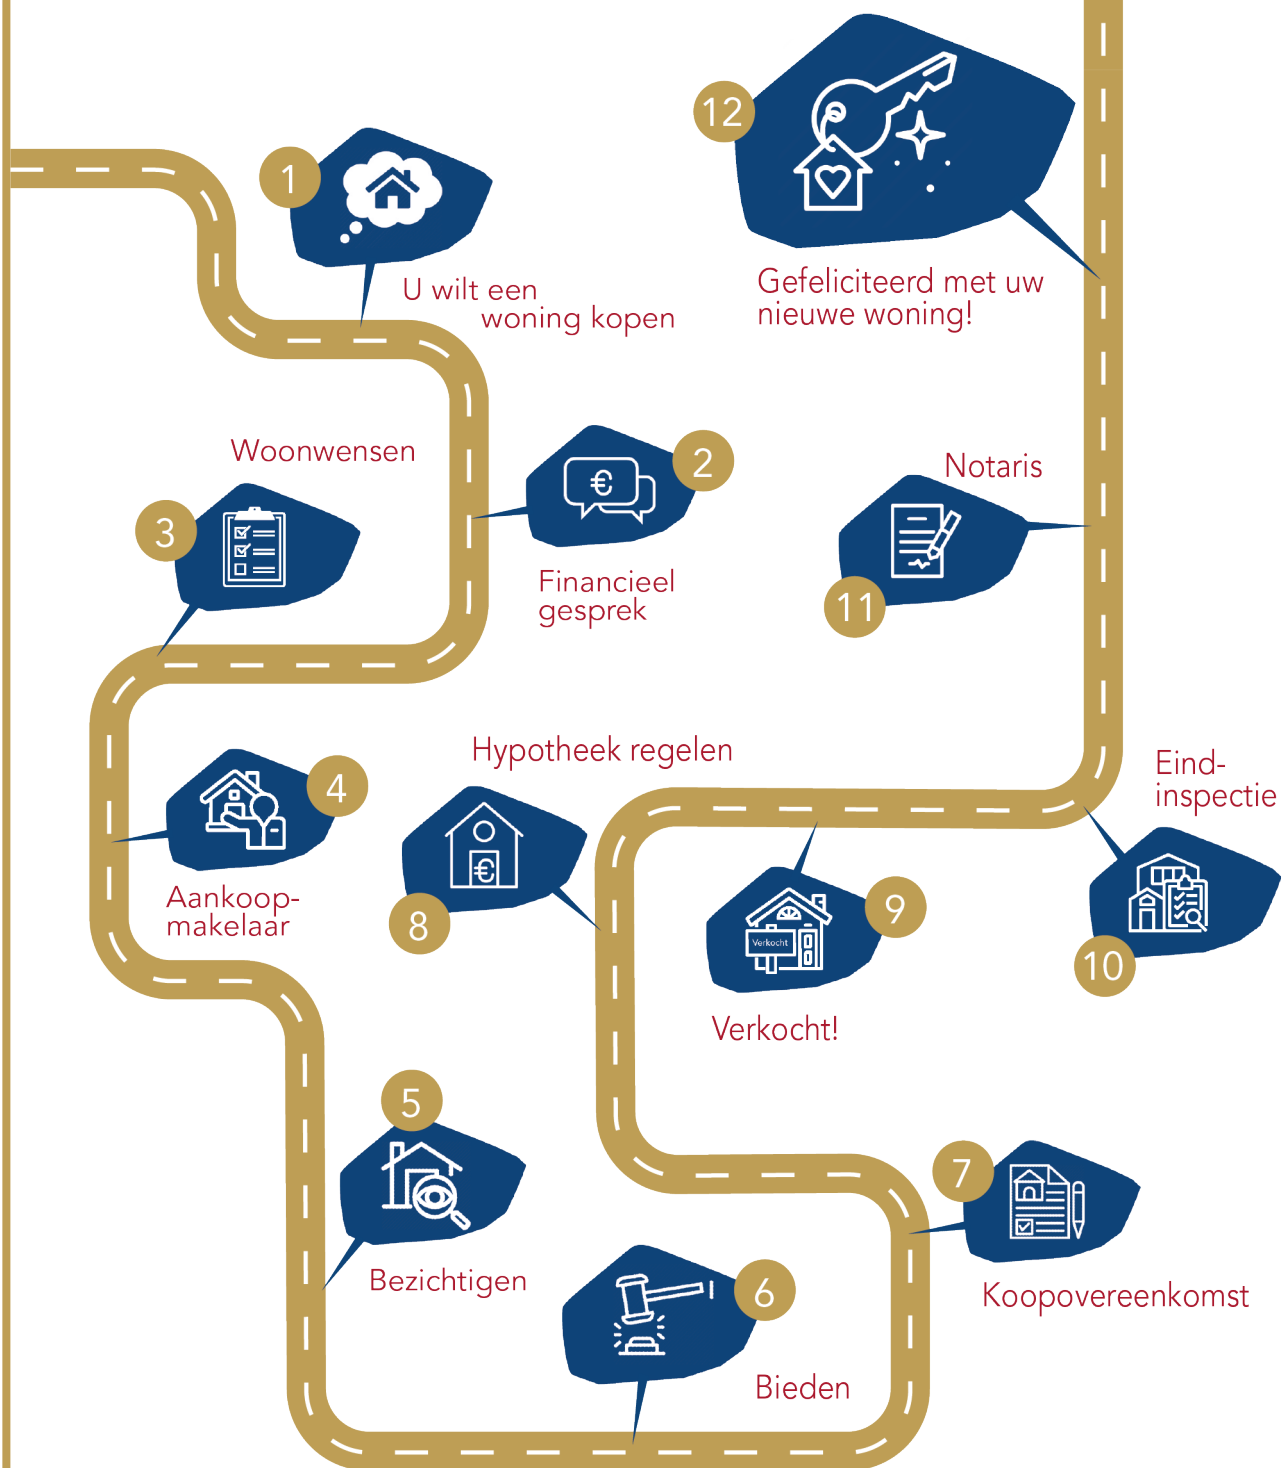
12

Gefeliciteerd met uw nieuwe woning!

1

U wilt een woning kopen

Woonwensen

3

2

Financieel gesprek

Notaris

11

4

Aankoopmakelaar

Hypotheek regelen

8

Verkocht

9

Verkocht!

Eindinspectie

10

5

Bezichtigen

6

Bieden

7

Koopovereenkomst